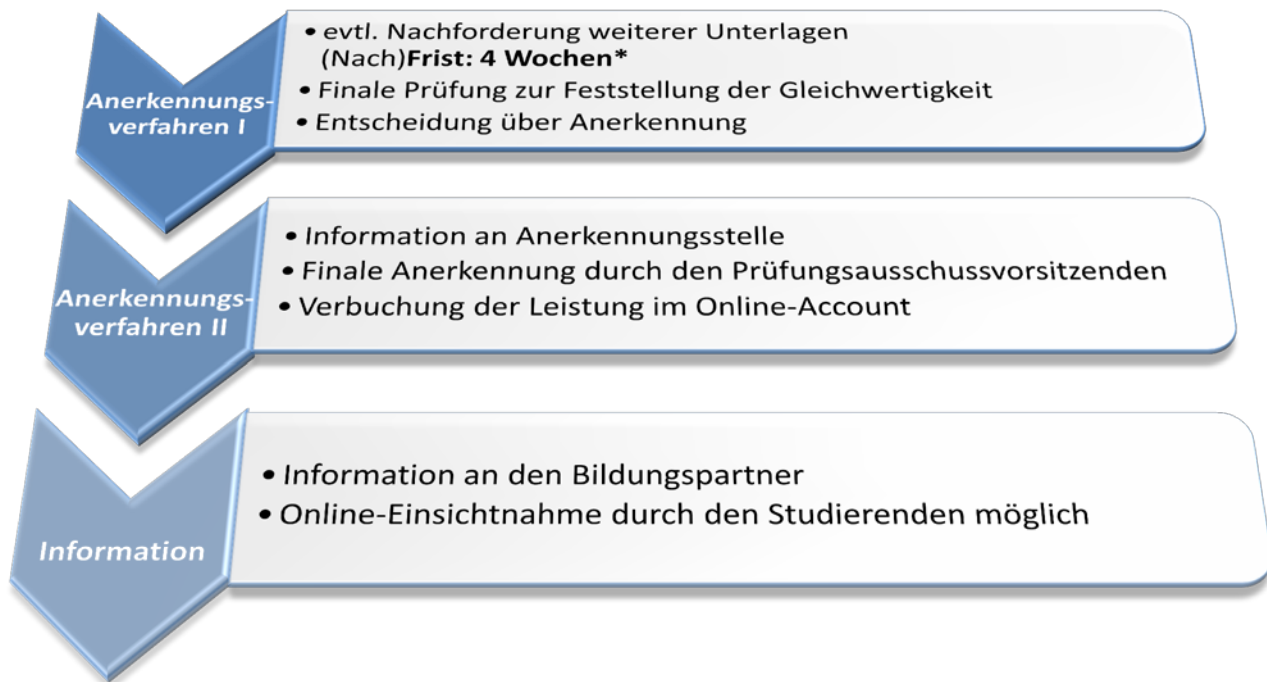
Anerkennungsverfahren I

• evtl. Nachforderung weiterer Unterlagen (Nach)**Frist: 4 Wochen***
• Finale Prüfung zur Feststellung der Gleichwertigkeit
• Entscheidung über Anerkennung

Anerkennungsverfahren II

• Information an Anerkennungsstelle
• Finale Anerkennung durch den Prüfungsausschussvorsitzenden
• Verbuchung der Leistung im Online-Account

Information

• Information an den Bildungspartner
• Online-Einsichtnahme durch den Studierenden möglich